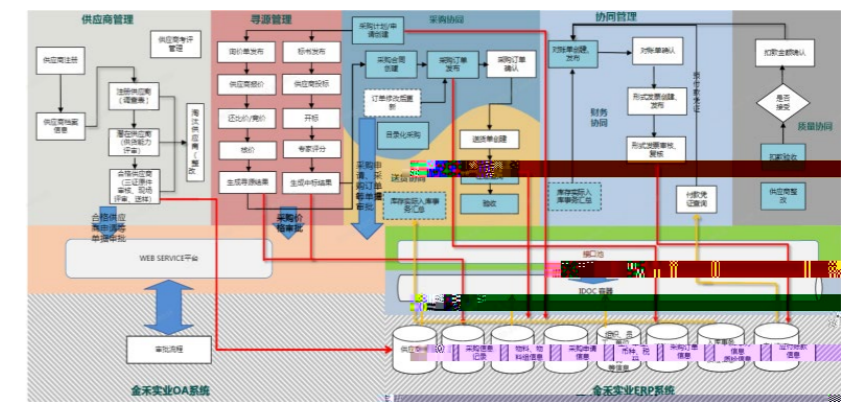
供应商管理

寻源管理

采购协同

协同管理

质量协同

供应商专评管理

供应商注册

注册供应商（观察者）

供应商档案信息

履任供应商（供货能力评审）

合格供应商（三证同步审核、现场评审、送样）

淘汰供应商／黑名单

合格供应商审批单据审批

询价单发布

供应商报价

还比价/竞价

核价

生成寻源结果

标书发布

供应商投标

开标

专家评分

生成中标结果

采购价格审批

采购计划申请创建

采购合同创建

采购订单发布

采购订单确认

订单状态跟踪

自委托采购

送货单创建

验收

采购申请、采购订单审批

送货协同

库存信息入库事务汇总

库存信息、库存汇总

财务协同

对账单创建、发布

对账单确认

形式发票创建、发布

形式发票审核、提报

付款凭证查询

扣款金额确认

是否接受

扣款协议

供应商整改

WEB SERVICE平台

审批流程

金禾实业OA系统

接口池

IDOC 报文

供应商信息

采购信息记录

物料、供应商信息

采购申请信息

采购订单信息

库存信息

对账单信息

质检信息

财务付款信息

金禾实业ERP系统